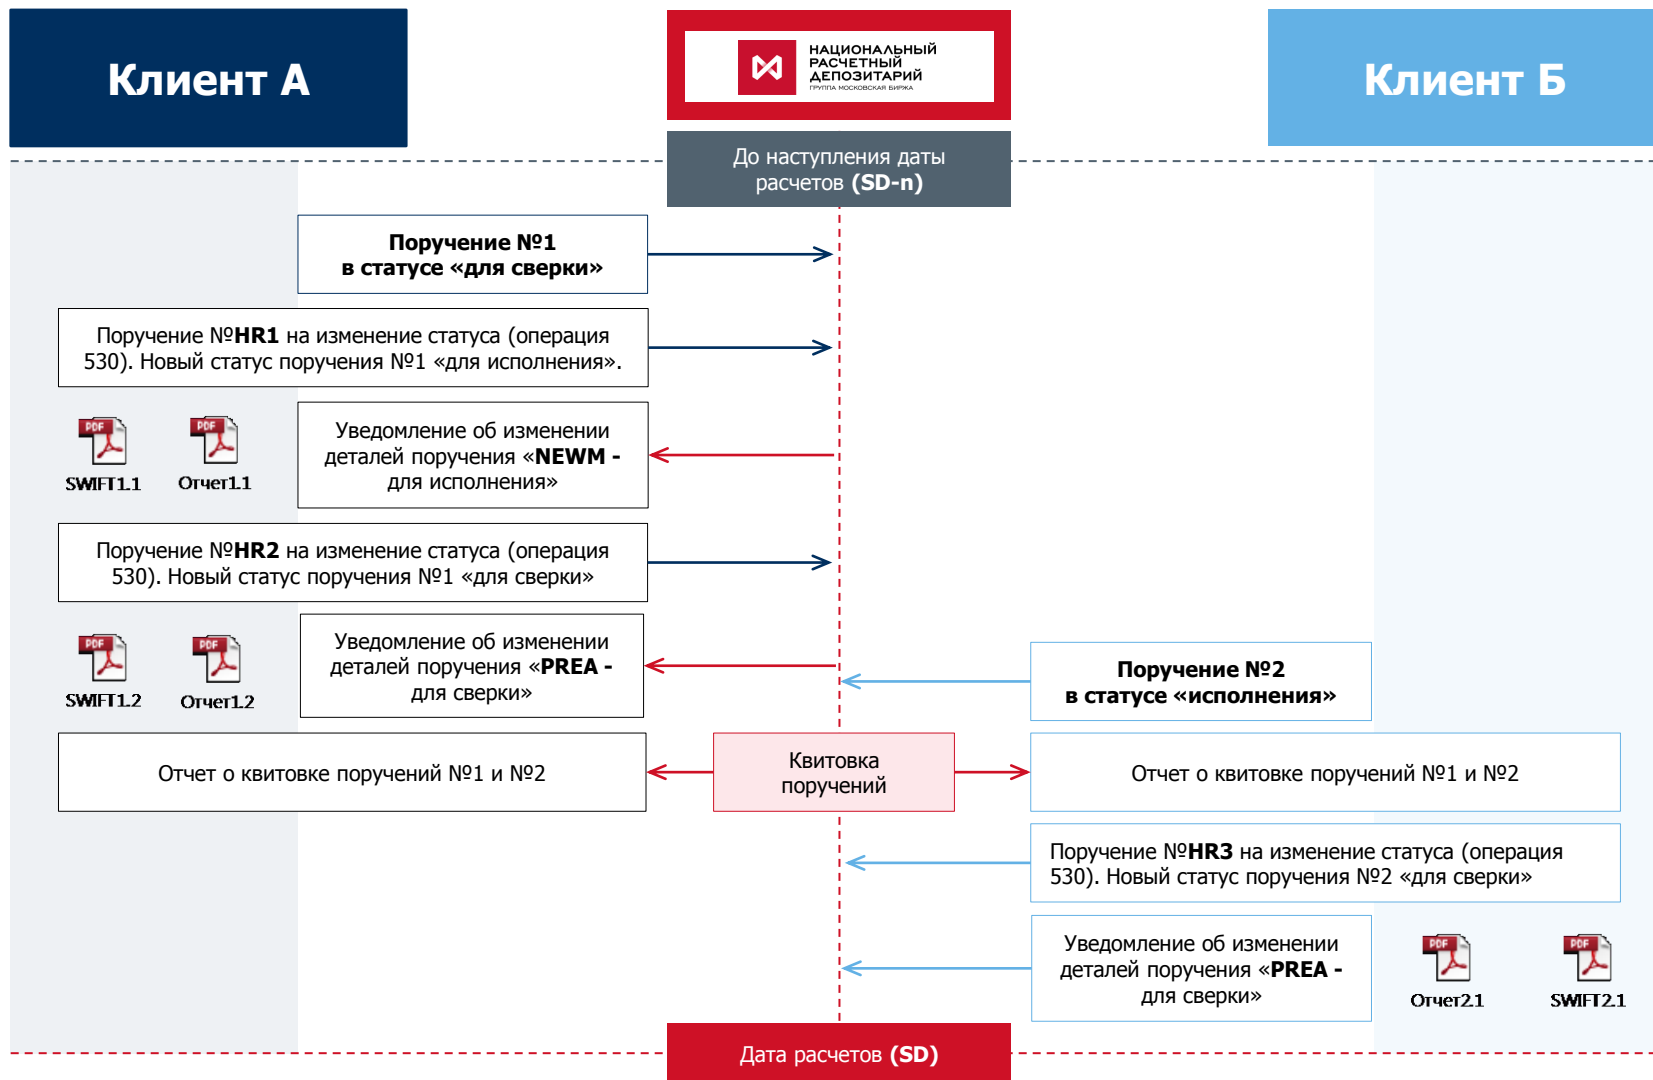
Клиент А

НАЦИОНАЛЬНЫЙ РАСЧЕТНЫЙ ДЕПОЗИТАРИЙ
ГРУППА МОСКОВСКАЯ БИРЖА

Клиент Б

До наступления даты расчетов **(SD-n)**

**Поручение №1 в статусе «для сверки»**

Поручение №**HR1** на изменение статуса (операция 530). Новый статус поручения №1 «для исполнения».

PDF SWIFT1.1

PDF Отчет1.1

Уведомление об изменении деталей поручения «**NEWM -** для исполнения»

Поручение №**HR2** на изменение статуса (операция 530). Новый статус поручения №1 «для сверки»

PDF SWIFT1.2

PDF Отчет1.2

Уведомление об изменении деталей поручения «**PREA -** для сверки»

**Поручение №2 в статусе «исполнения»**

Отчет о квитовке поручений №1 и №2

Квитовка поручений

Отчет о квитовке поручений №1 и №2

Поручение №**HR3** на изменение статуса (операция 530). Новый статус поручения №2 «для сверки»

Уведомление об изменении деталей поручения «**PREA -** для сверки»

PDF Отчет2.1

PDF SWIFT2.1

Дата расчетов **(SD)**